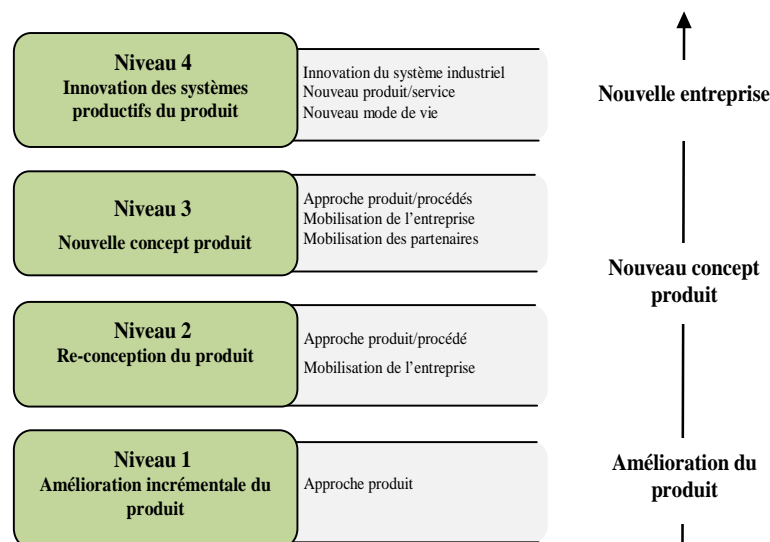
Niveau 4
Innovation des systèmes productifs du produit

Innovation du système industriel
Nouveau produit/service
Nouveau mode de vie

Nouvelle entreprise

Niveau 3
Nouvelle concept produit

Approche produit/procédés
Mobilisation de l'entreprise
Mobilisation des partenaires

Nouveau concept produit

Niveau 2
Re-conception du produit

Approche produit/procédé
Mobilisation de l'entreprise

Niveau 1
Amélioration incrémentale du produit

Approche produit

Amélioration du produit